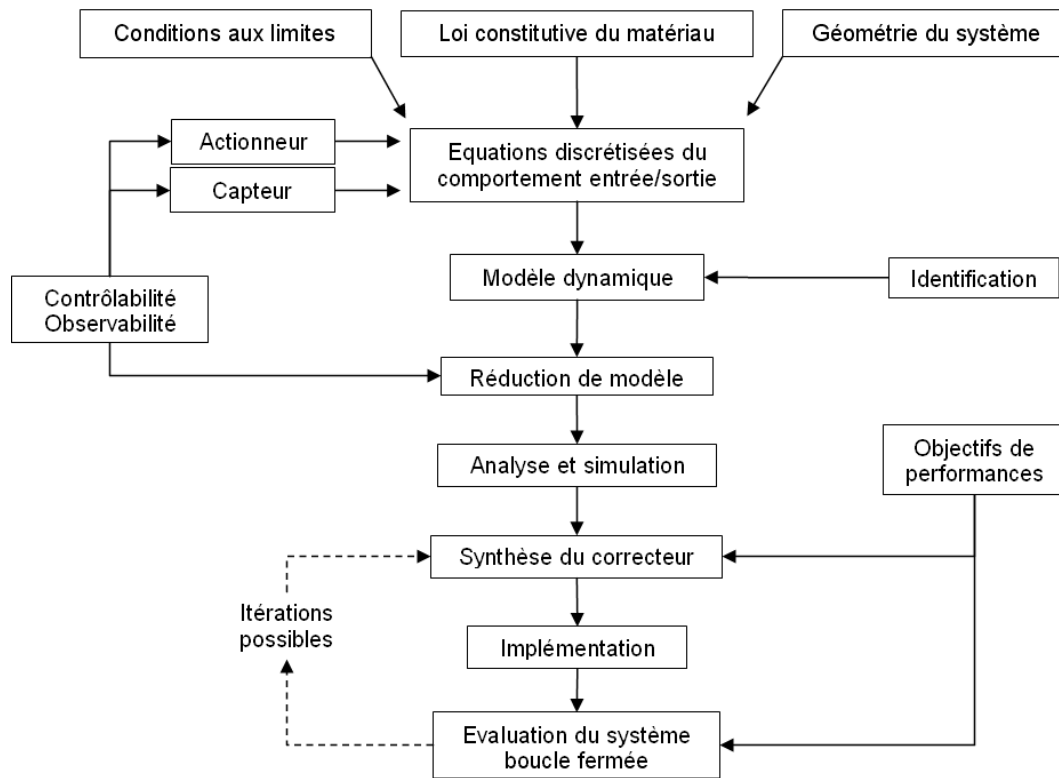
Conditions aux limites

Loi constitutive du matériau

Géométrie du système

Actionneur

Capteur

Equations discrétisées du comportement entrée/sortie

Contrôlabilité
Observabilité

Modèle dynamique

Identification

Réduction de modèle

Analyse et simulation

Objectifs de performances

Synthèse du correcteur

Itérations possibles

Implémentation

Evaluation du système boucle fermée